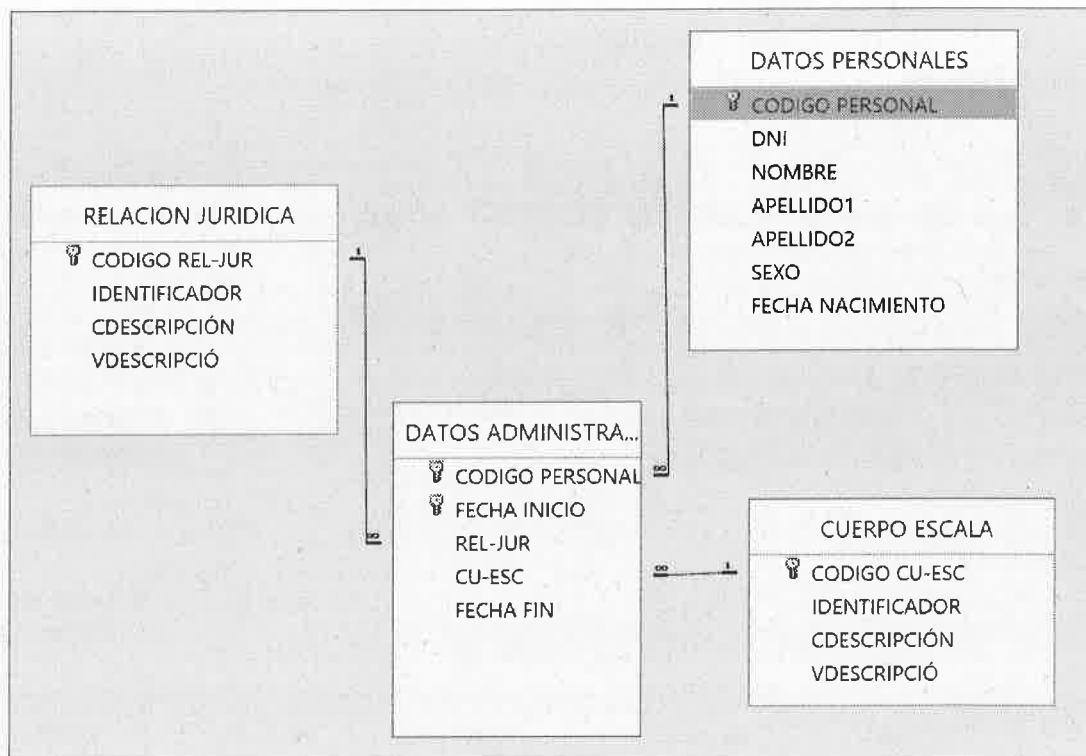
DATOS PERSONALES
CODIGO PERSONAL
DNI
NOMBRE
APELLIDO1
APELLIDO2
SEXO
FECHA NACIMIENTO

RELACION JURIDICA
CODIGO REL-JUR
IDENTIFICADOR
CDESCRIPCIÓN
VDESCRIPCIÓ

DATOS ADMINISTRA...
CODIGO PERSONAL
FECHA INICIO
REL-JUR
CU-ESC
FECHA FIN

CUERPO ESCALA
CODIGO CU-ESC
IDENTIFICADOR
CDESCRIPCIÓN
VDESCRIPCIÓ

1
1
∞
∞
∞
1